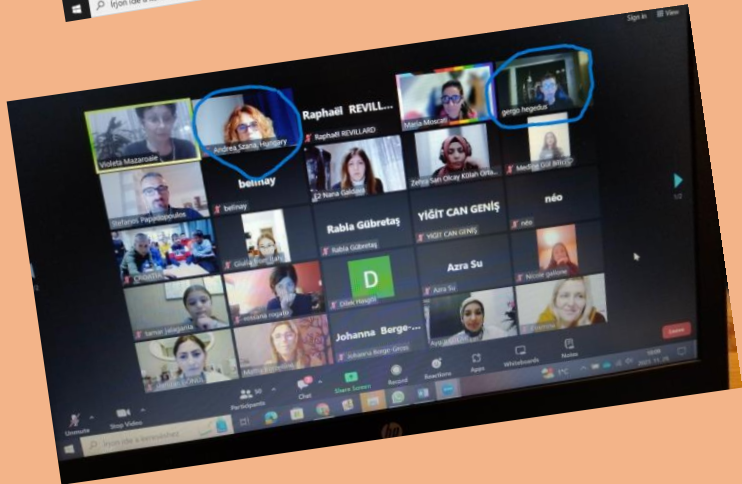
Írjon ide a kereséshez

Sign in

View

Violeta Mazaroaie

Andrea Szanyi, Hungary

Raphaël REVILL...

Raphaël REVILLARD

Marija Moscat

gergo hegedus

belinay

belinay

Nana Gelderi

Zehra Sarı Olcay Kölah Orta...

Medine Gül Bilir

Stefanos Papadopoulos

néo

néo

Rabia Gübretaş

Rabia Gübretaş

YİĞİT CAN GENİŞ

YİĞİT CAN GENİŞ

Nicole gallone

D

Dilek Hasgül

Azra Su

Azra Su

Johanna Berge-...

Johanna Berge-Gross

Unmute

Stop Video

Participants 30

Chat

Share Screen

Record

Reactions

Apps

Whiteboards

Notes

Leave

Írjon ide a kereséshez